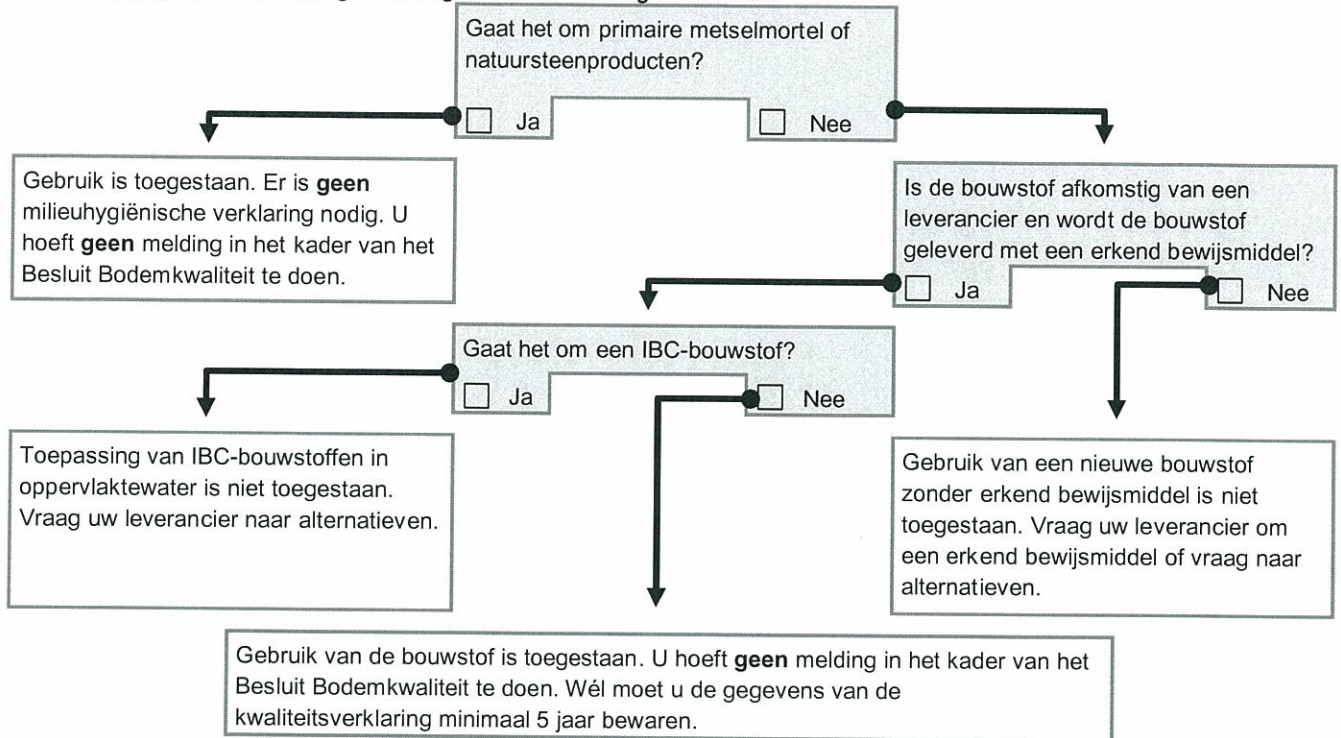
Gaat het om primaire metselmortel of natuursteenproducten?

☐ Ja ☐ Nee

Gebruik is toegestaan. Er is **geen** milieuhygiënische verklaring nodig. U hoeft **geen** melding in het kader van het Besluit Bodemkwaliteit te doen.

Is de bouwstof afkomstig van een leverancier en wordt de bouwstof geleverd met een erkend bewijsmiddel?

☐ Ja ☐ Nee

Gaat het om een IBC-bouwstof?

☐ Ja ☐ Nee

Toepassing van IBC-bouwstoffen in oppervlaktewater is niet toegestaan. Vraag uw leverancier naar alternatieven.

Gebruik van een nieuwe bouwstof zonder erkend bewijsmiddel is niet toegestaan. Vraag uw leverancier om een erkend bewijsmiddel of vraag naar alternatieven.

Gebruik van de bouwstof is toegestaan. U hoeft **geen** melding in het kader van het Besluit Bodemkwaliteit te doen. Wél moet u de gegevens van de kwaliteitsverklaring minimaal 5 jaar bewaren.